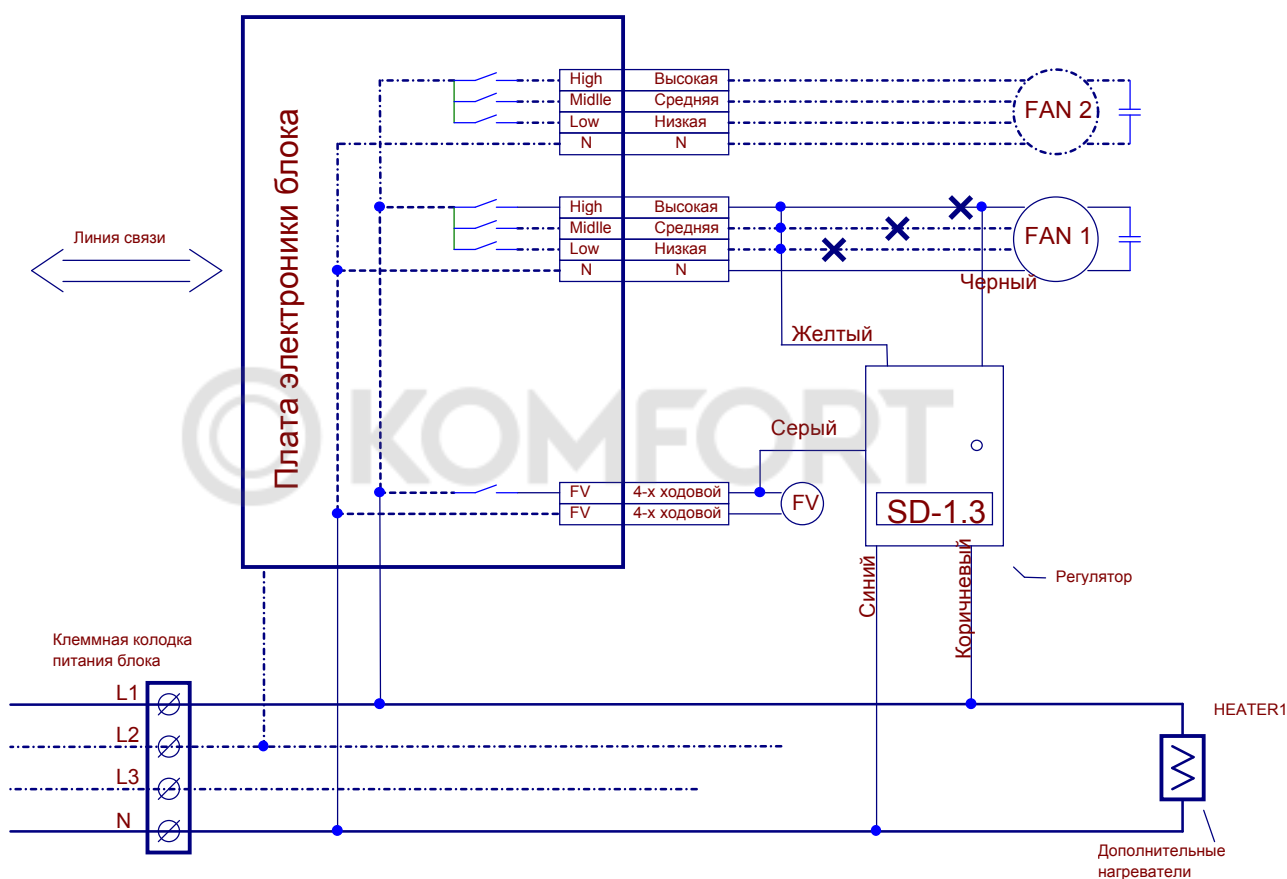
Плата электроники блока

| High | Высокая |
|---|---|
| Midlle | Средняя |
| Low | Низкая |
| N | N |

FAN 2

| High | Высокая |
|---|---|
| Midlle | Средняя |
| Low | Низкая |
| N | N |

FAN 1

Линия связи

Черный

Желтый

Серый

| FV | 4-х ходовой |
|---|---|
| FV | 4-х ходовой |

FV

SD-1.3

Регулятор

Синий

Коричневый

©KOMFORT

Клеммная колодка питания блока

L1
L2
L3
N

HEATER1

Дополнительные нагреватели